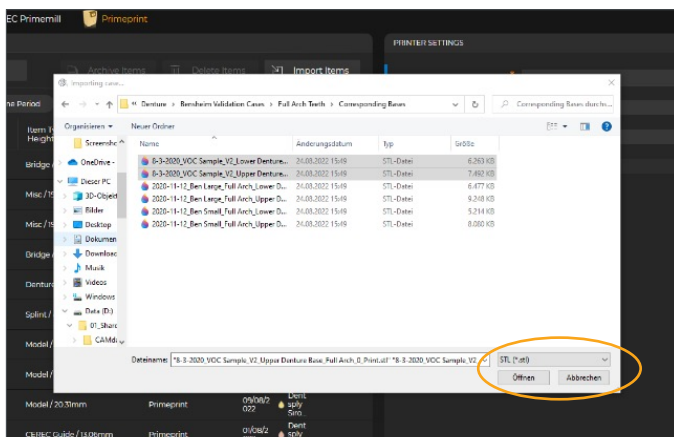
EC Primemill Primeprint

PRINTER SETTINGS

Archive Items Delete Items Import Items

ne Period

Item 1 Height

Bridge

Misc / 1

Misc / 1

Bridge

Denture

Splint /

Model /

Model /

Model / 20.31mm Primeprint 09/08/2022 Dentsply Siro

CEREC Guide / 13.06mm Primeprint 09/08/2022 Dentsply

Importing case...

« Denture › Bensheim Validation Cases › Full Arch Teeth › Corresponding Bases

Corresponding Bases durchs...

Organisieren ▾ Neuer Ordner

| Name | Änderungsdatum | Typ | Größe |
|---|---|---|---|
| 8-3-2020_VOC Sample_V2_Lower Denture... | 24.08.2022 15:49 | STL-Datei | 6.263 KB |
| 8-3-2020_VOC Sample_V2_Upper Denture... | 24.08.2022 15:49 | STL-Datei | 7.492 KB |
| 2020-11-12_Ben Large_Full Arch_Lower D... | 24.08.2022 15:49 | STL-Datei | 6.477 KB |
| 2020-11-12_Ben Large_Full Arch_Upper D... | 24.08.2022 15:49 | STL-Datei | 9.248 KB |
| 2020-11-12_Ben Small_Full Arch_Lower D... | 24.08.2022 15:49 | STL-Datei | 5.214 KB |
| 2020-11-12_Ben Small_Full Arch_Upper D... | 24.08.2022 15:49 | STL-Datei | 8.080 KB |

Screenshot
OneDrive -
Dieser PC
3D-Objekte
Bilder
Desktop
Dokumente
Downloads
Musik
Videos
Windows
Data (D:)
01_Shar
CAMdi

Dateiname: "8-3-2020_VOC Sample_V2_Upper Denture Base_Full Arch_0_Print.stl" "8-3-2020_VOC Sample_V2

STL (*.stl)

Öffnen Abbrechen